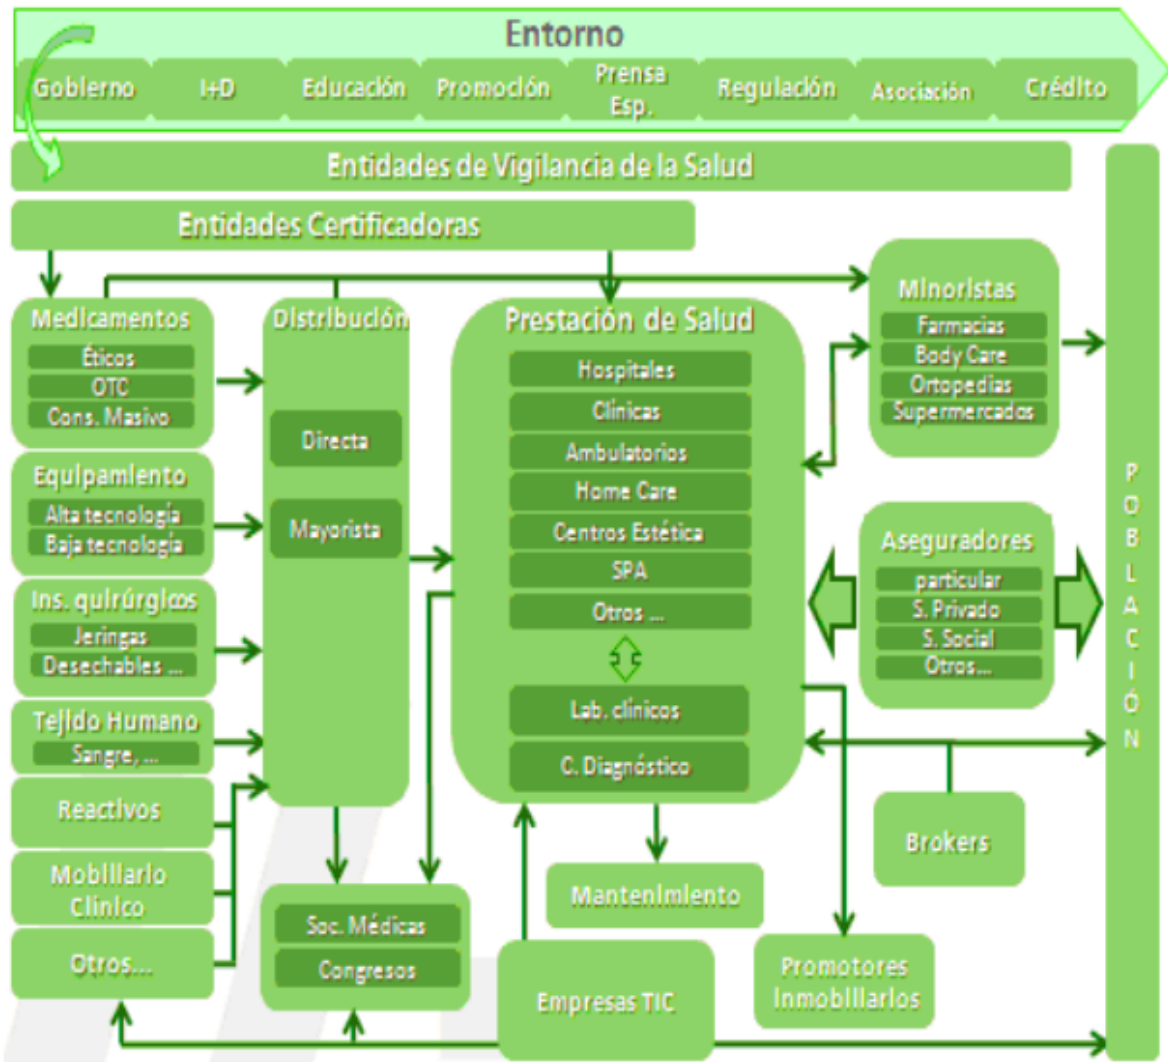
Entorno

Gobierno
I+D
Educación
Promoción
Prensa Esp.
Regulación
Asociación
Crédito

Entidades de Vigilancia de la Salud

Entidades Certificadoras

Medicamentos
Éticos
OTC
Cons. Masivo

Equipamiento
Alta tecnología
Baja tecnología

Ins. quirúrgicos
Jeringas
Desechables ...

Tejido Humano
Sangre, ...

Reactivos

Mobiliario Clínico

Otros...

Distribución
Directa
Mayorista

Prestación de Salud
Hospitales
Clínicas
Ambulatorios
Home Care
Centros Estética
SPA
Otros ...
Lab. clínicos
C. Diagnóstico

Minoristas
Farmacias
Body Care
Ortopedias
Supermercados

Aseguradores
particular
S. Privado
S. Social
Otros...

Brokers

Mantenimiento

Soc. Médicas
Congresos

Empresas TIC

Promotores Inmobiliarios

P
O
B
L
A
C
I
Ó
N